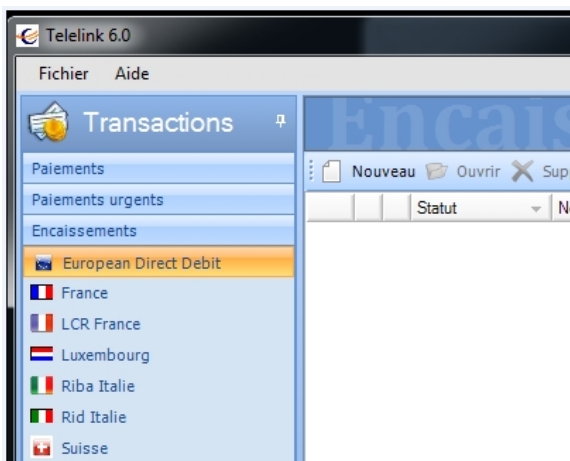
Telelink 6.0

Fichier Aide

Transactions

Paiements

Paiements urgents

Encaissements

European Direct Debit

France

LCR France

Luxembourg

Riba Italie

Rid Italie

Suisse

Encais

Nouveau Ouvrir Sup

Statut N